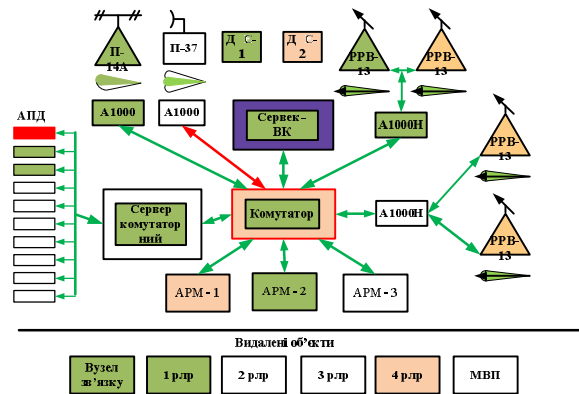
П-14А
П-37
Д С-1
Д С-2
РРВ-13
РРВ-13
АПД
А1000
А1000
Сервек-ВК
А1000Н
РРВ-13
Сервер комутатор ний
Комутатор
А1000Н
РРВ-13
АРМ - 1
АРМ - 2
АРМ - 3

Видалені об'єкти

Вузел зв'язку
1 рлр
2 рлр
3 рлр
4 рлр
МВП